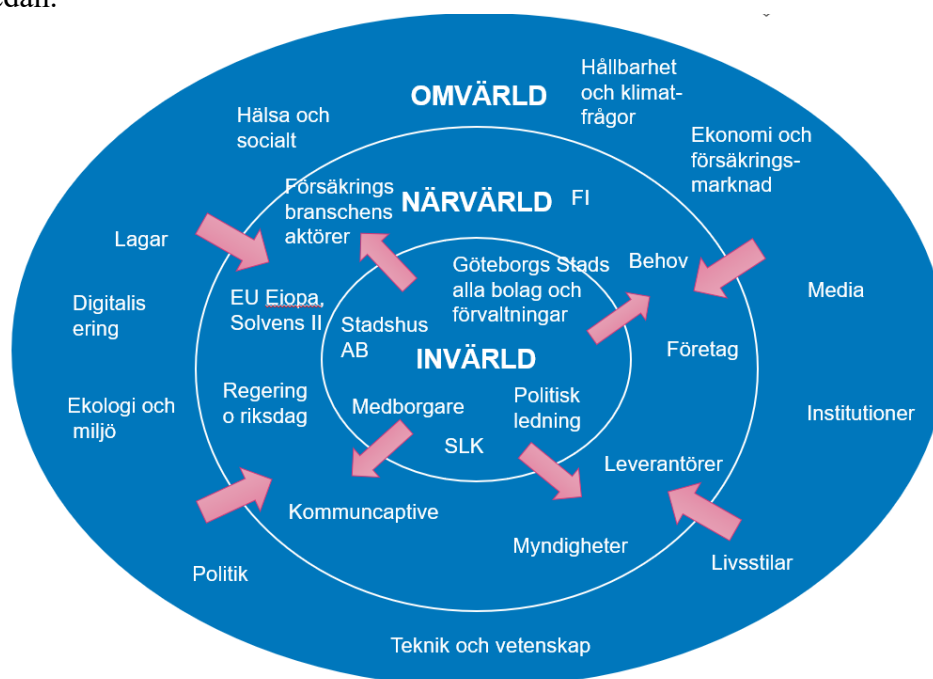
nedan.

OMVÄRLD

Hållbarhet och klimatfrågor

Hälsa och socialt

Ekonomi och försäkringsmarknad

Lagar

Digitalisering

Ekologi och miljö

Media

Institutioner

Politik

Livsstilar

Teknik och vetenskap

NÄRVÄRLD

Försäkrings branschens aktörer

FI

EU Eiopa, Solvens II

Regering o riksdag

Behov

Företag

Leverantörer

Kommuncaptive

Myndigheter

INVÄRLD

Göteborgs Stads alla bolag och förvaltningar

Stadshus AB

Medborgare

SLK

Politisk ledning